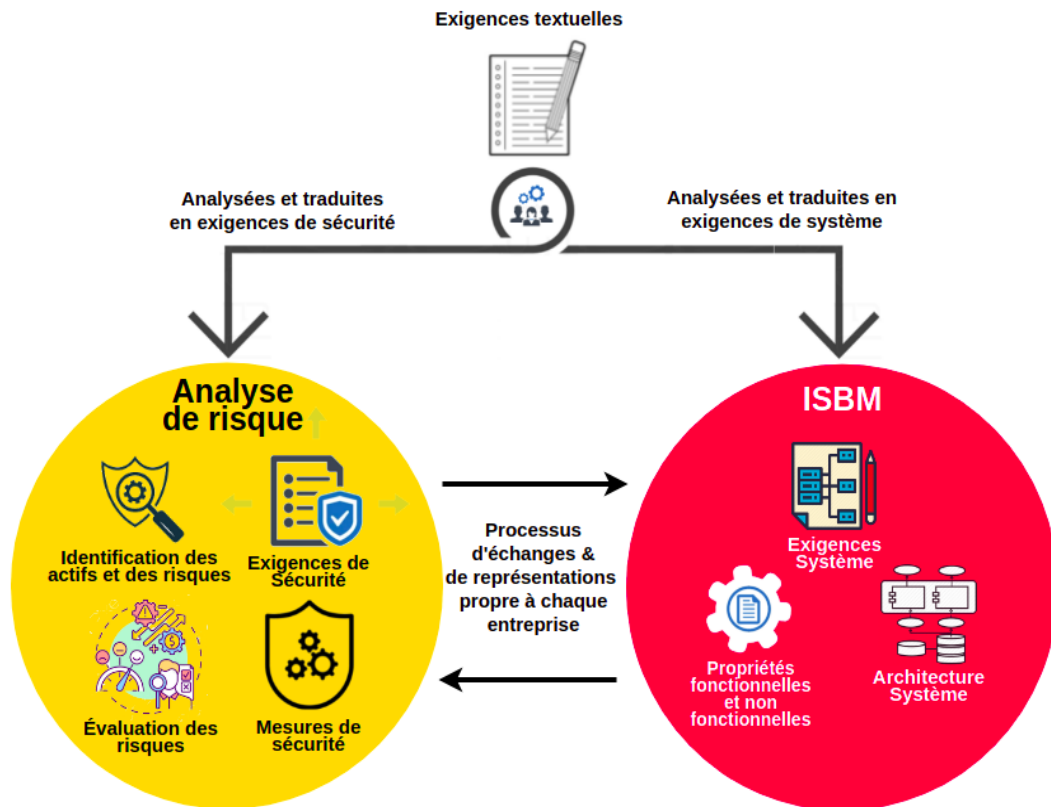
Exigences textuelles

Analysées et traduites en exigences de sécurité

Analysées et traduites en exigences de système

Analyse de risque

Identification des actifs et des risques

Exigences de Sécurité

Évaluation des risques

Mesures de sécurité

Processus d'échanges & de représentations propre à chaque entreprise

ISBM

Exigences Système

Propriétés fonctionnelles et non fonctionnelles

Architecture Système